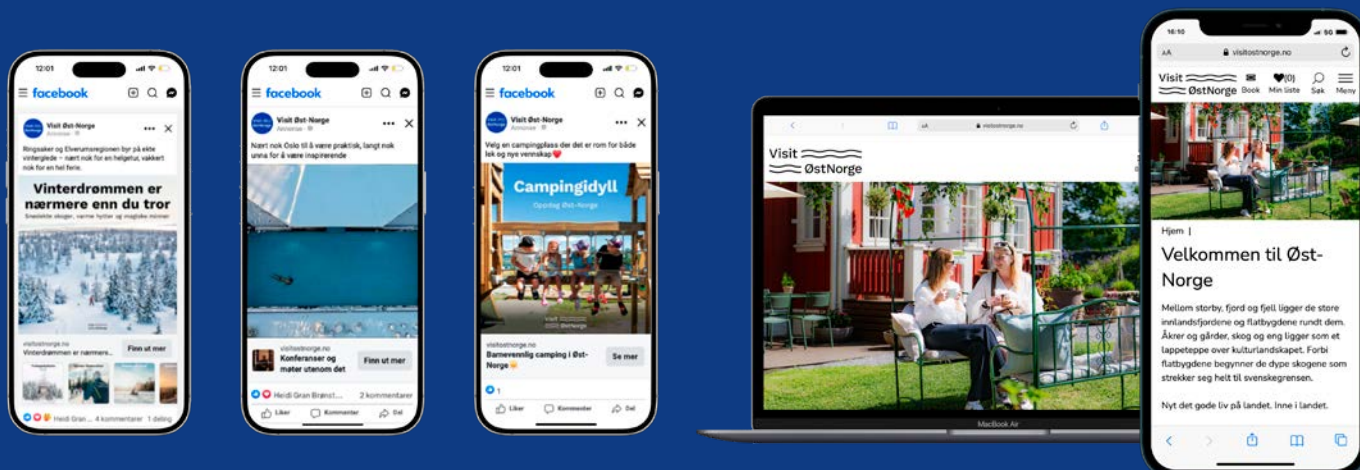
12:01

facebook

Visit Øst-Norge
Annonse

Ringsaker og Elverumsregionen byr på ekte vinterglede – nært nok for en helgetur, vakkert nok for en hel ferie.

Vinterdrømmen er nærmere enn du tror

Snødekte skoger, varme hytter og magiske minner

visitostnorge.no
Vinterdrømmen er nærmere...

Finn ut mer

Heidi Gran... 4 kommentarer 1 deling

12:01

facebook

Visit Øst-Norge
Annonse

Nært nok Oslo til å være praktisk, langt nok unna for å være inspirerende

visitostnorge.no
Konferanser og møter utenom det

Finn ut mer

Heidi Gran Brænst... 2 kommentarer

Liker Kommenter Del

12:01

facebook

Visit Øst-Norge
Annonse

Velg en campingplass der det er rom for både lek og nye vennskap❤️

Campingidyll

Oppdag Øst-Norge

visitostnorge.no
Barnevennlig camping i Øst-Norge

Se mer

1

Liker Kommenter Del

visitostnorge.no

Visit ØstNorge

MacBook Air

16:10

visitostnorge.no

Visit ØstNorge

Book Min liste Søk Meny

Hjem |

Velkommen til Øst-Norge

Mellom storby, fjord og fjell ligger de store innlandsfjordene og flatbygdene rundt dem. Åkrer og gårder, skog og eng ligger som et lappeteppe over kulturlandskapet. Forbi flatbygdene begynner de dype skogene som strekker seg helt til svenskegrensen.

Nyt det gode liv på landet. Inne i landet.